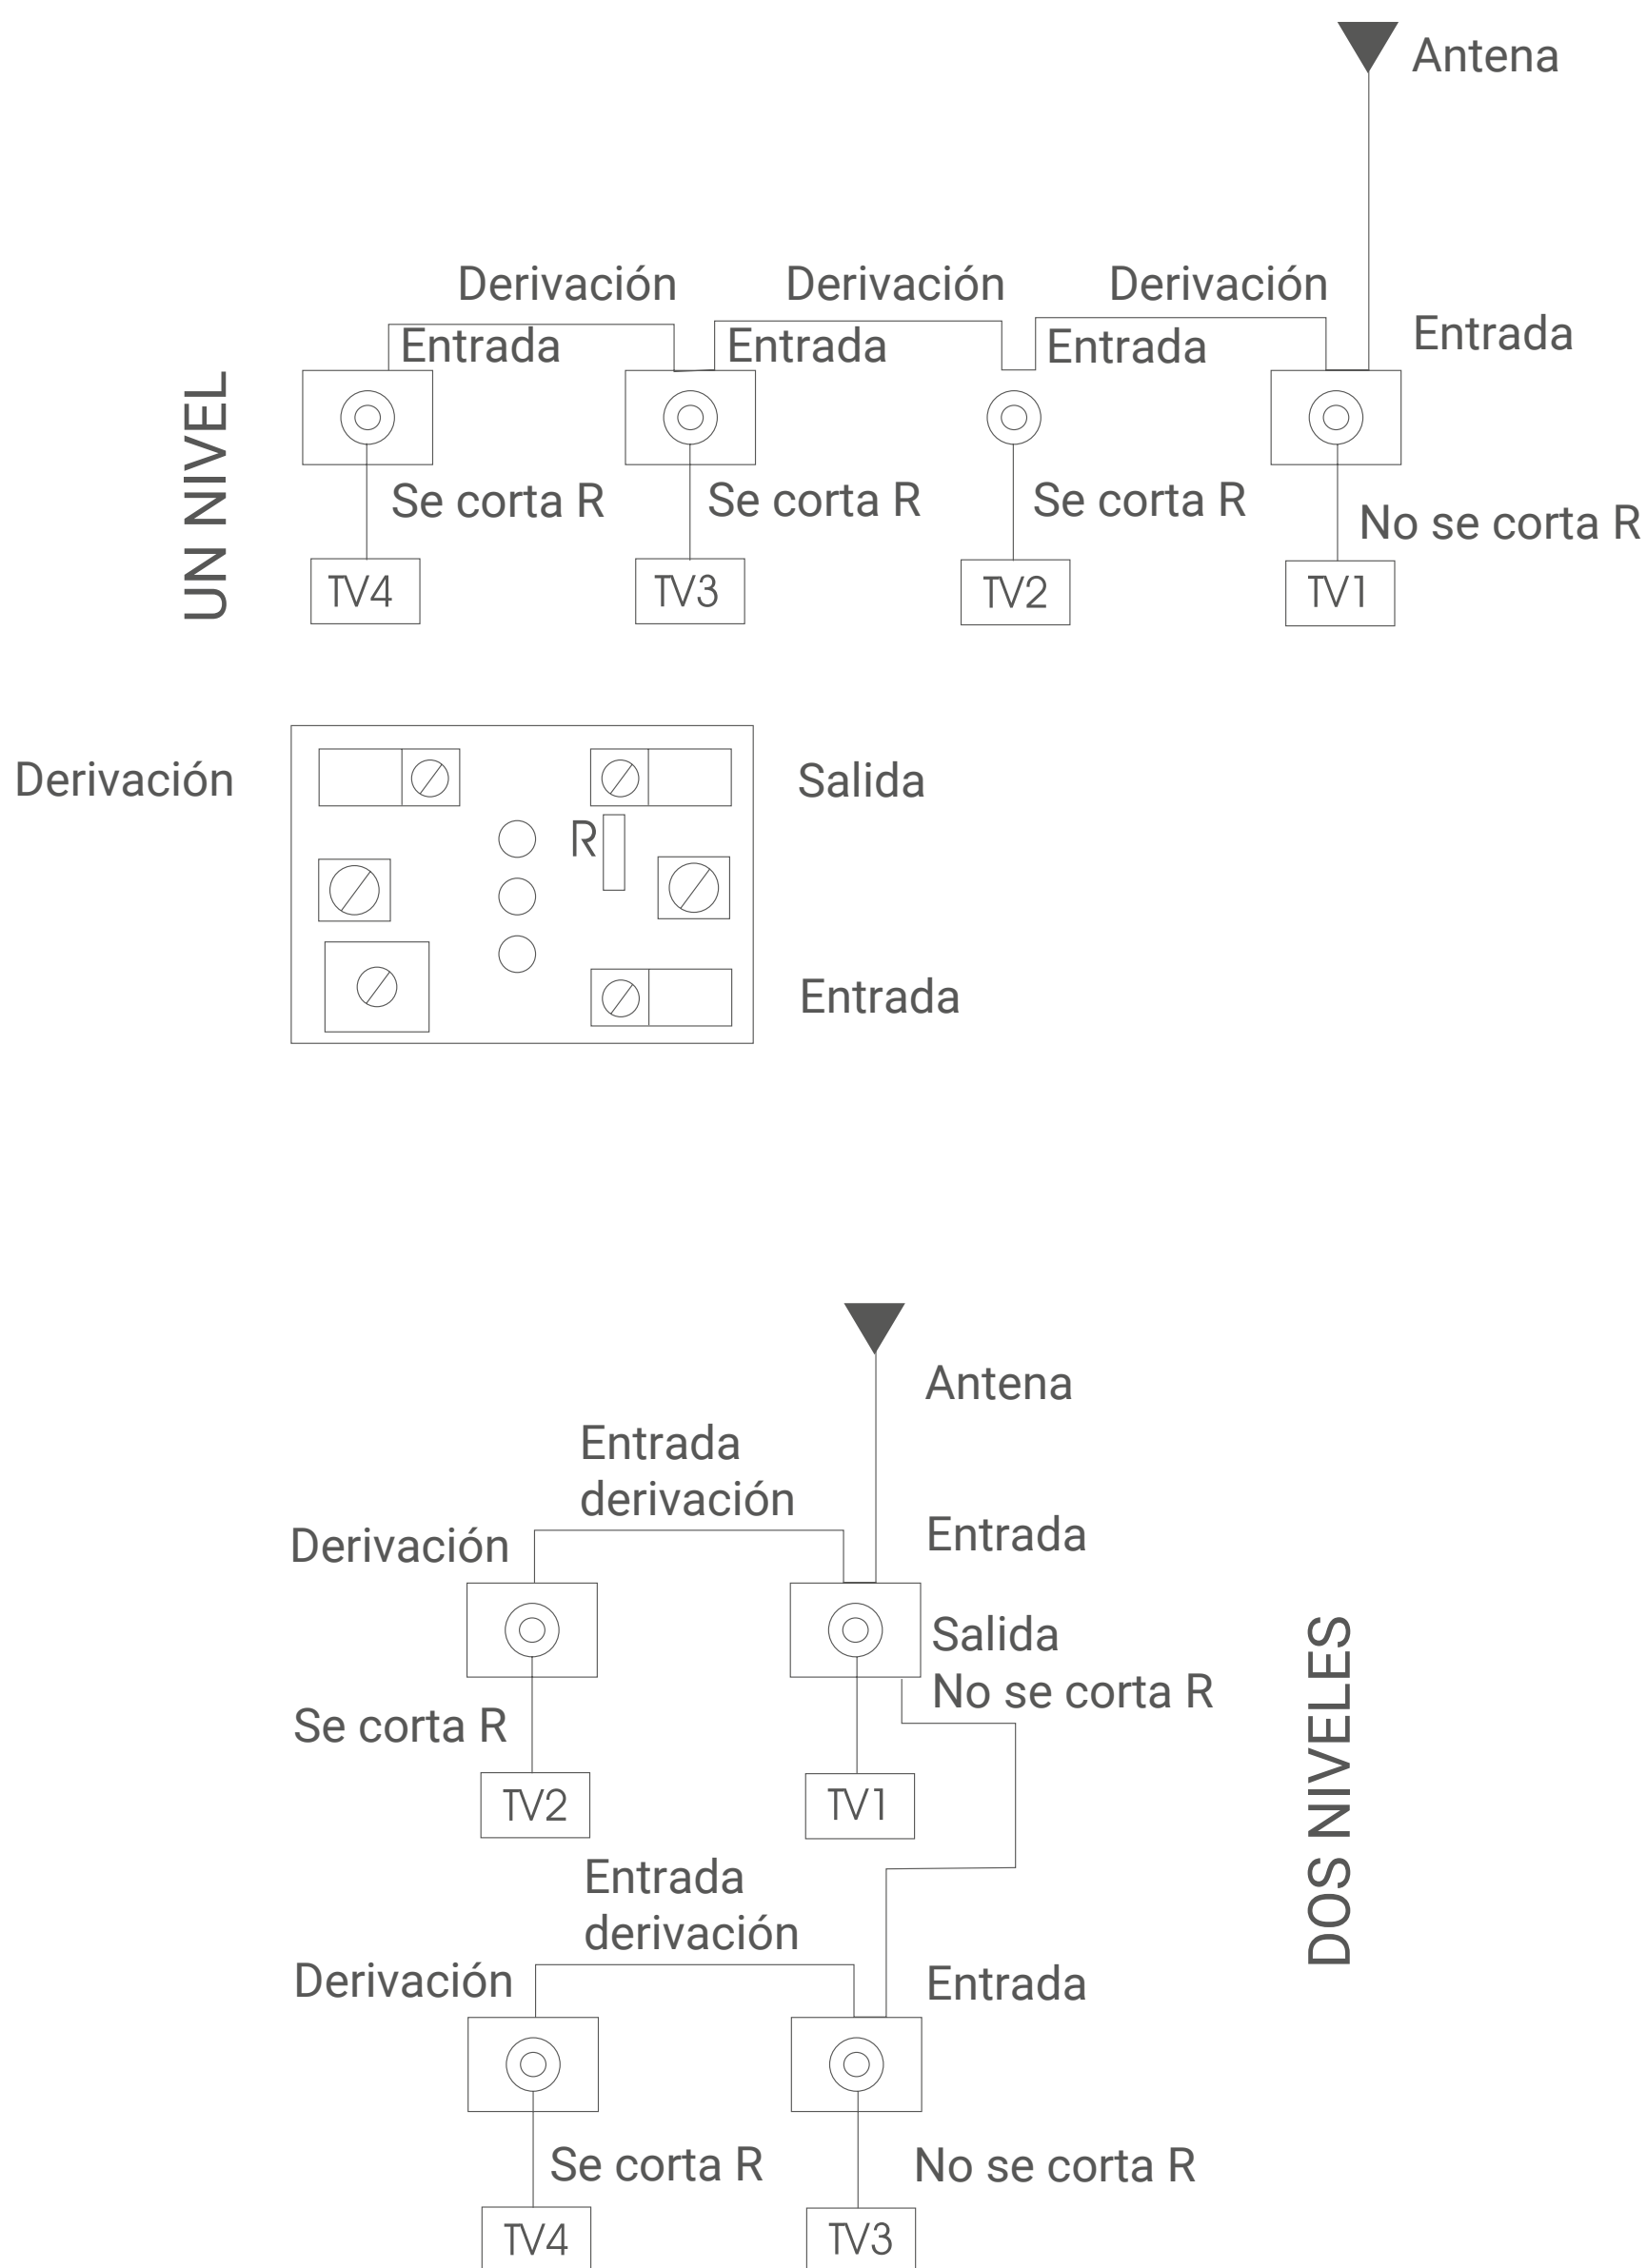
Antena

Derivación

Derivación

Derivación

Entrada

Entrada

Entrada

Entrada

UN NIVEL

Se corta R

Se corta R

Se corta R

No se corta R

TV4

TV3

TV2

TV1

Derivación

Salida

R

Entrada

Antena

Entrada derivación

Derivación

Entrada

Salida No se corta R

Se corta R

TV2

TV1

Entrada derivación

Derivación

Entrada

DOS NIVELES

Se corta R

No se corta R

TV4

TV3